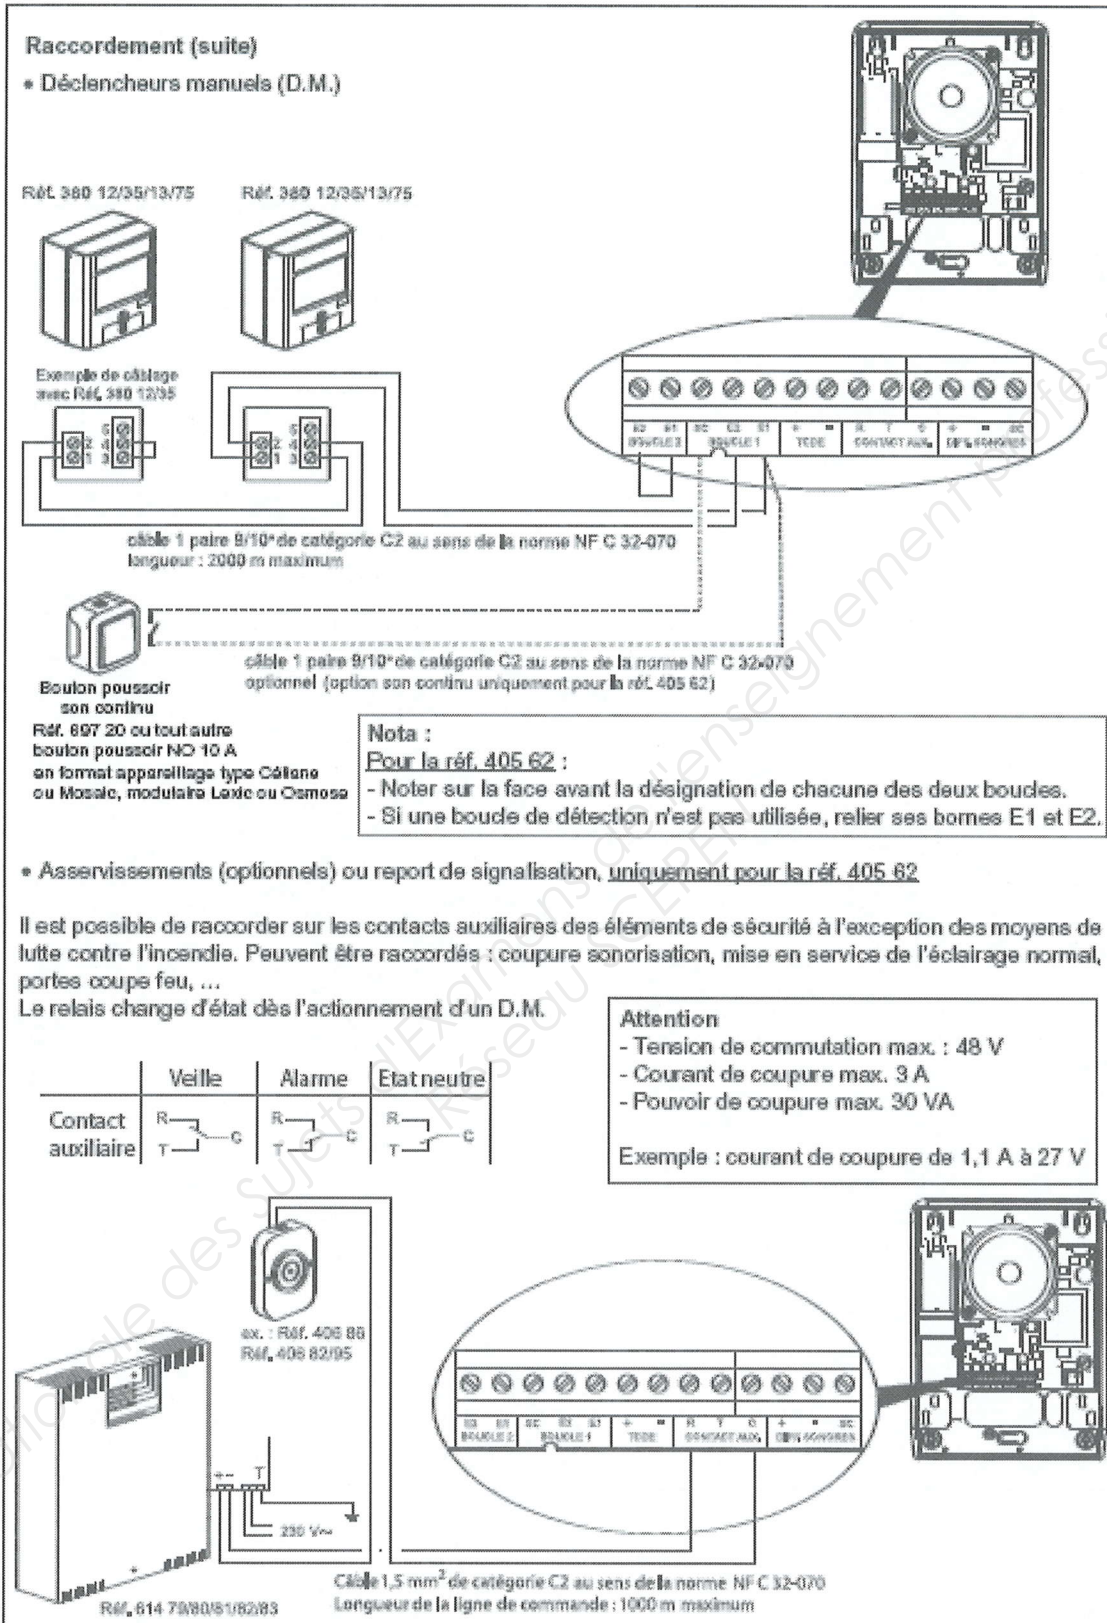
Raccordement (suite)
• Déclencheurs manuels (D.M.)

Réf. 380 12/35/13/75

Réf. 380 12/35/13/75

Exemple de câblage avec Réf. 380 12/35

2 1 4 3 5

2 1 4 3 5

E2 E1 BOUCLE 2 | SC C2 C1 BOUCLE 1 | + − TEDE | R T C CONTACT AUX. | + − SC DIFF. SONORES

câble 1 paire 9/10° de catégorie C2 au sens de la norme NF C 32-070
longueur : 2000 m maximum

câble 1 paire 9/10° de catégorie C2 au sens de la norme NF C 32-070
optionnel (option son continu uniquement pour la réf. 405 62)

Bouton poussoir son continu
Réf. 697 20 ou tout autre bouton poussoir NO 10 A en format appareillage type Céliane ou Mosaic, modulaire Lexic ou Osmose

Nota :
Pour la réf. 405 62 :
- Noter sur la face avant la désignation de chacune des deux boucles.
- Si une boucle de détection n'est pas utilisée, relier ses bornes E1 et E2.

• Asservissements (optionnels) ou report de signalisation, uniquement pour la réf. 405 62

Il est possible de raccorder sur les contacts auxiliaires des éléments de sécurité à l'exception des moyens de lutte contre l'incendie. Peuvent être raccordés : coupure sonorisation, mise en service de l'éclairage normal, portes coupe feu, ...
Le relais change d'état dès l'actionnement d'un D.M.

| | Veille | Alarme | Etat neutre |
|---|---|---|---|
| Contact auxiliaire | R T C | R T C | R T C |

Attention
- Tension de commutation max. : 48 V
- Courant de coupure max. 3 A
- Pouvoir de coupure max. 30 VA

Exemple : courant de coupure de 1,1 A à 27 V

ex. : Réf. 406 86
Réf. 406 82/95

E2 E1 BOUCLE 2 | SC C2 C1 BOUCLE 1 | + − TEDE | R T C CONTACT AUX. | + − SC DIFF. SONORES

+ − T

230 V~

Réf. 614 79/80/81/82/83

Câble 1,5 mm$^2$ de catégorie C2 au sens de la norme NF C 32-070
Longueur de la ligne de commande : 1000 m maximum